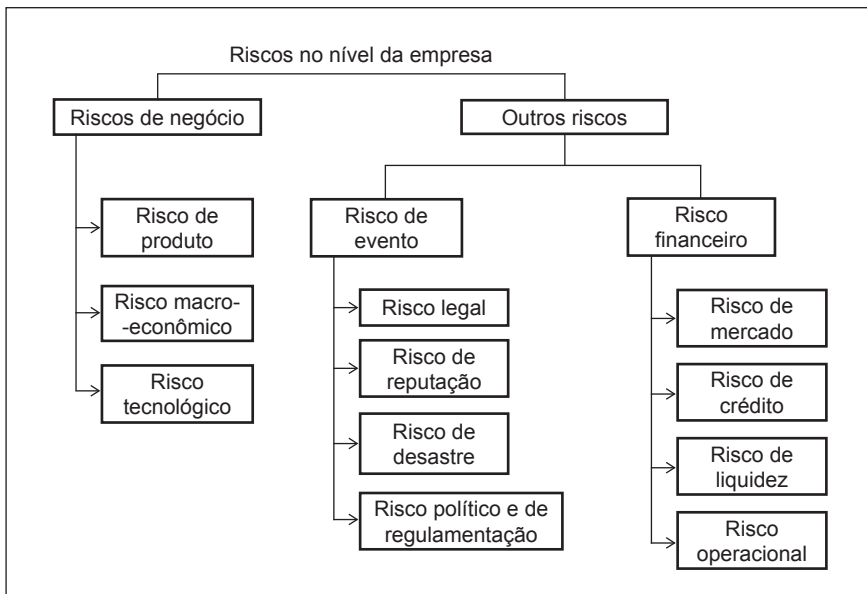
Riscos no nível da empresa

Riscos de negócio

Risco de produto

Risco macro-econômico

Risco tecnológico

Outros riscos

Risco de evento

Risco legal

Risco de reputação

Risco de desastre

Risco político e de regulamentação

Risco financeiro

Risco de mercado

Risco de crédito

Risco de liquidez

Risco operacional